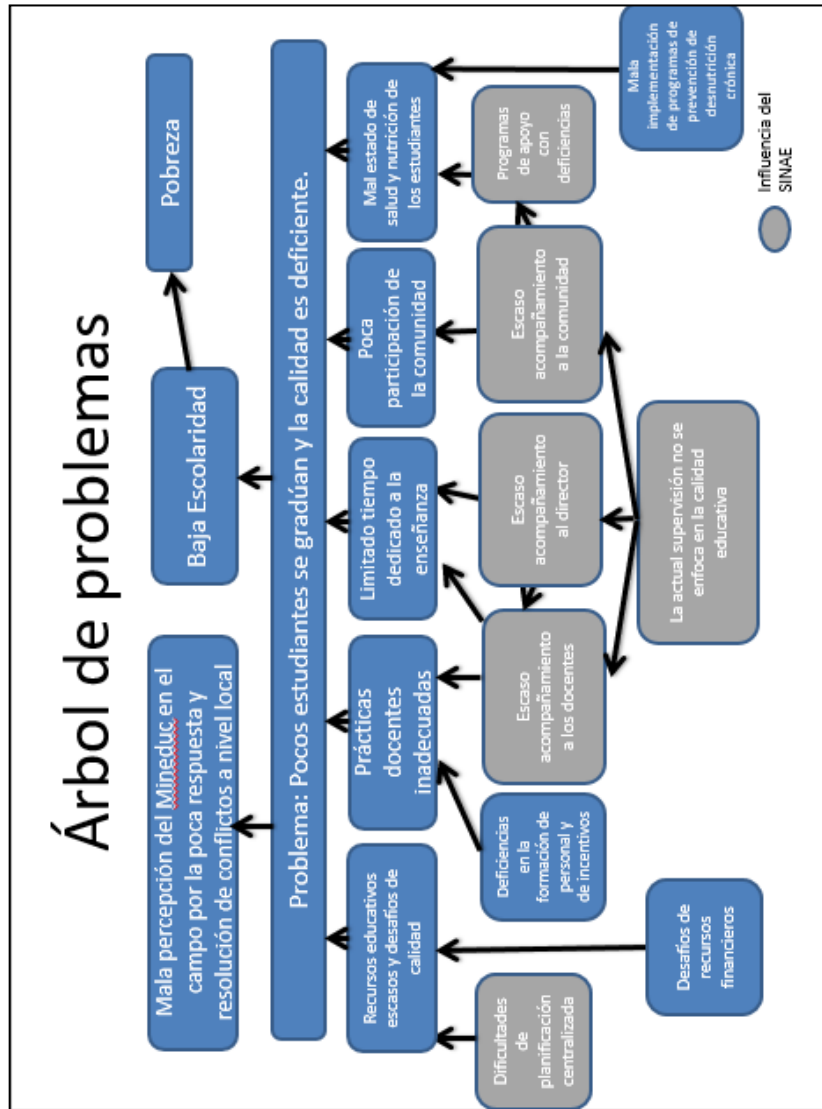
Árbol de problemas

Mala percepción del Mineduc en el campo por la poca respuesta y resolución de conflictos a nivel local

Baja Escolaridad

Pobreza

Problema: Pocos estudiantes se gradúan y la calidad es deficiente.

Recursos educativos escasos y desafíos de calidad

Prácticas docentes inadecuadas

Limitado tiempo dedicado a la enseñanza

Poca participación de la comunidad

Mal estado de salud y nutrición de los estudiantes

Mala implementación de programas de prevención de desnutrición crónica

Programas de apoyo con deficiencias

Escaso acompañamiento a la comunidad

Escaso acompañamiento al director

Escaso acompañamiento a los docentes

Deficiencias en la formación de personal y de incentivos

Dificultades de planificación centralizada

Desafíos de recursos financieros

La actual supervisión no se enfoca en la calidad educativa

Influencia del SINAE